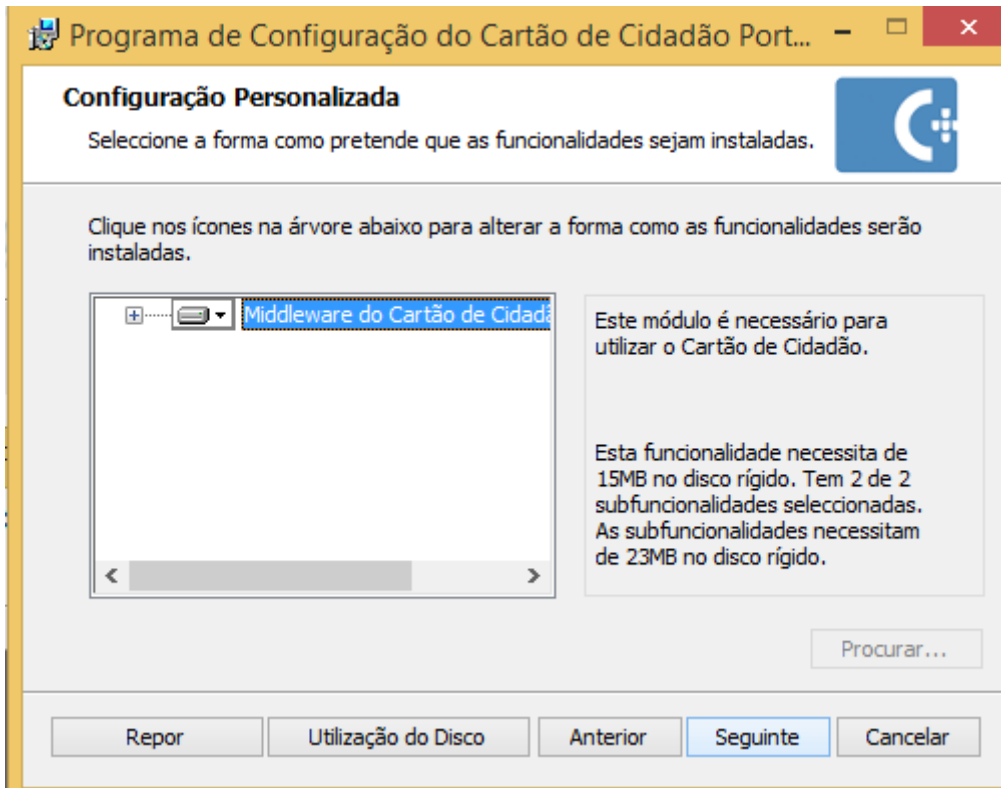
Programa de Configuração do Cartão de Cidadão Port...

Configuração Personalizada
Seleccione a forma como pretende que as funcionalidades sejam instaladas.

Clique nos ícones na árvore abaixo para alterar a forma como as funcionalidades serão instaladas.

Middleware do Cartão de Cidadã

Este módulo é necessário para utilizar o Cartão de Cidadão.

Esta funcionalidade necessita de 15MB no disco rígido. Tem 2 de 2 subfuncionalidades seleccionadas. As subfuncionalidades necessitam de 23MB no disco rígido.

Procurar...

Repor | Utilização do Disco | Anterior | Seguinte | Cancelar